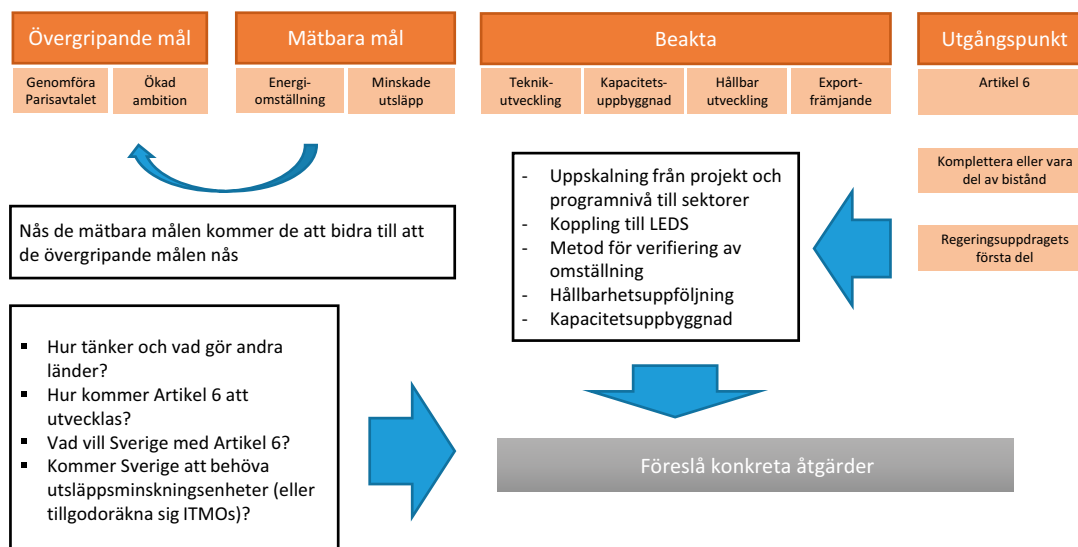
Övergripande mål

Genomföra Parisavtalet

Ökad ambition

Mätbara mål

Energiomställning

Minskade utsläpp

Beakta

Teknikutveckling

Kapacitetsuppbyggnad

Hållbar utveckling

Exportfrämjande

Utgångspunkt

Artikel 6

Nås de mätbara målen kommer de att bidra till att de övergripande målen nås

- Uppskalning från projekt och programnivå till sektorer
- Koppling till LEDS
- Metod för verifiering av omställning
- Hållbarhetsuppföljning
- Kapacitetsuppbyggnad

Komplettera eller vara del av bistånd

Regeringsuppdragets första del

- Hur tänker och vad gör andra länder?
- Hur kommer Artikel 6 att utvecklas?
- Vad vill Sverige med Artikel 6?
- Kommer Sverige att behöva utsläppsminskningsenheter (eller tillgodoräkna sig ITMOs)?

Föreslå konkreta åtgärder